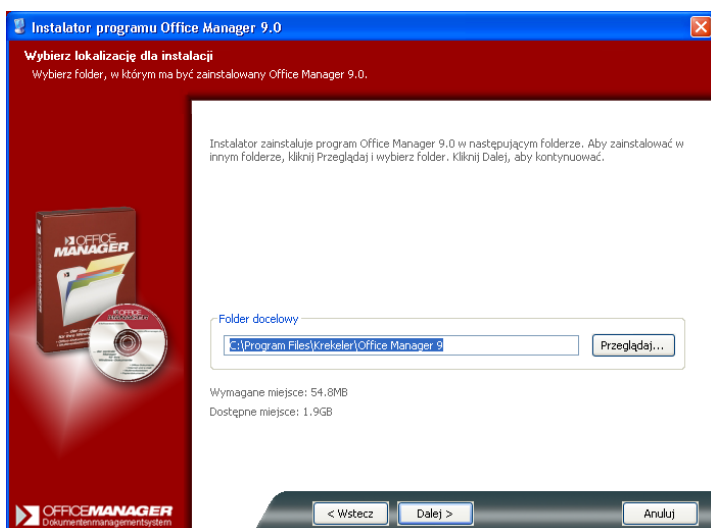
Instalator programu Office Manager 9.0

Wybierz lokalizację dla instalacji
Wybierz folder, w którym ma być zainstalowany Office Manager 9.0.

Instalator zainstaluje program Office Manager 9.0 w następującym folderze. Aby zainstalować w innym folderze, kliknij Przeglądaj i wybierz folder. Kliknij Dalej, aby kontynuować.

OFFICE MANAGER

Folder docelowy
C:\Program Files\Krekeler\Office Manager 9
Przeglądaj...

Wymagane miejsce: 54.8MB
Dostępne miejsce: 1.9GB

OFFICEMANAGER
Dokumentenmanagementsystem

< Wstecz
Dalej >
Anuluj